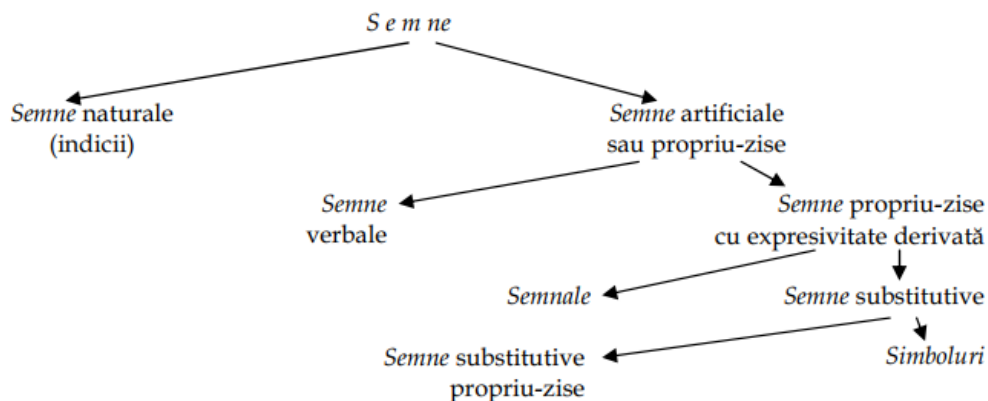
S e m ne

Semne naturale (indicii)

Semne artificiale sau propriu-zise

Semne verbale

Semne propriu-zise cu expresivitate derivată

Semnale

Semne substitutive

Semne substitutive propriu-zise

Simboluri